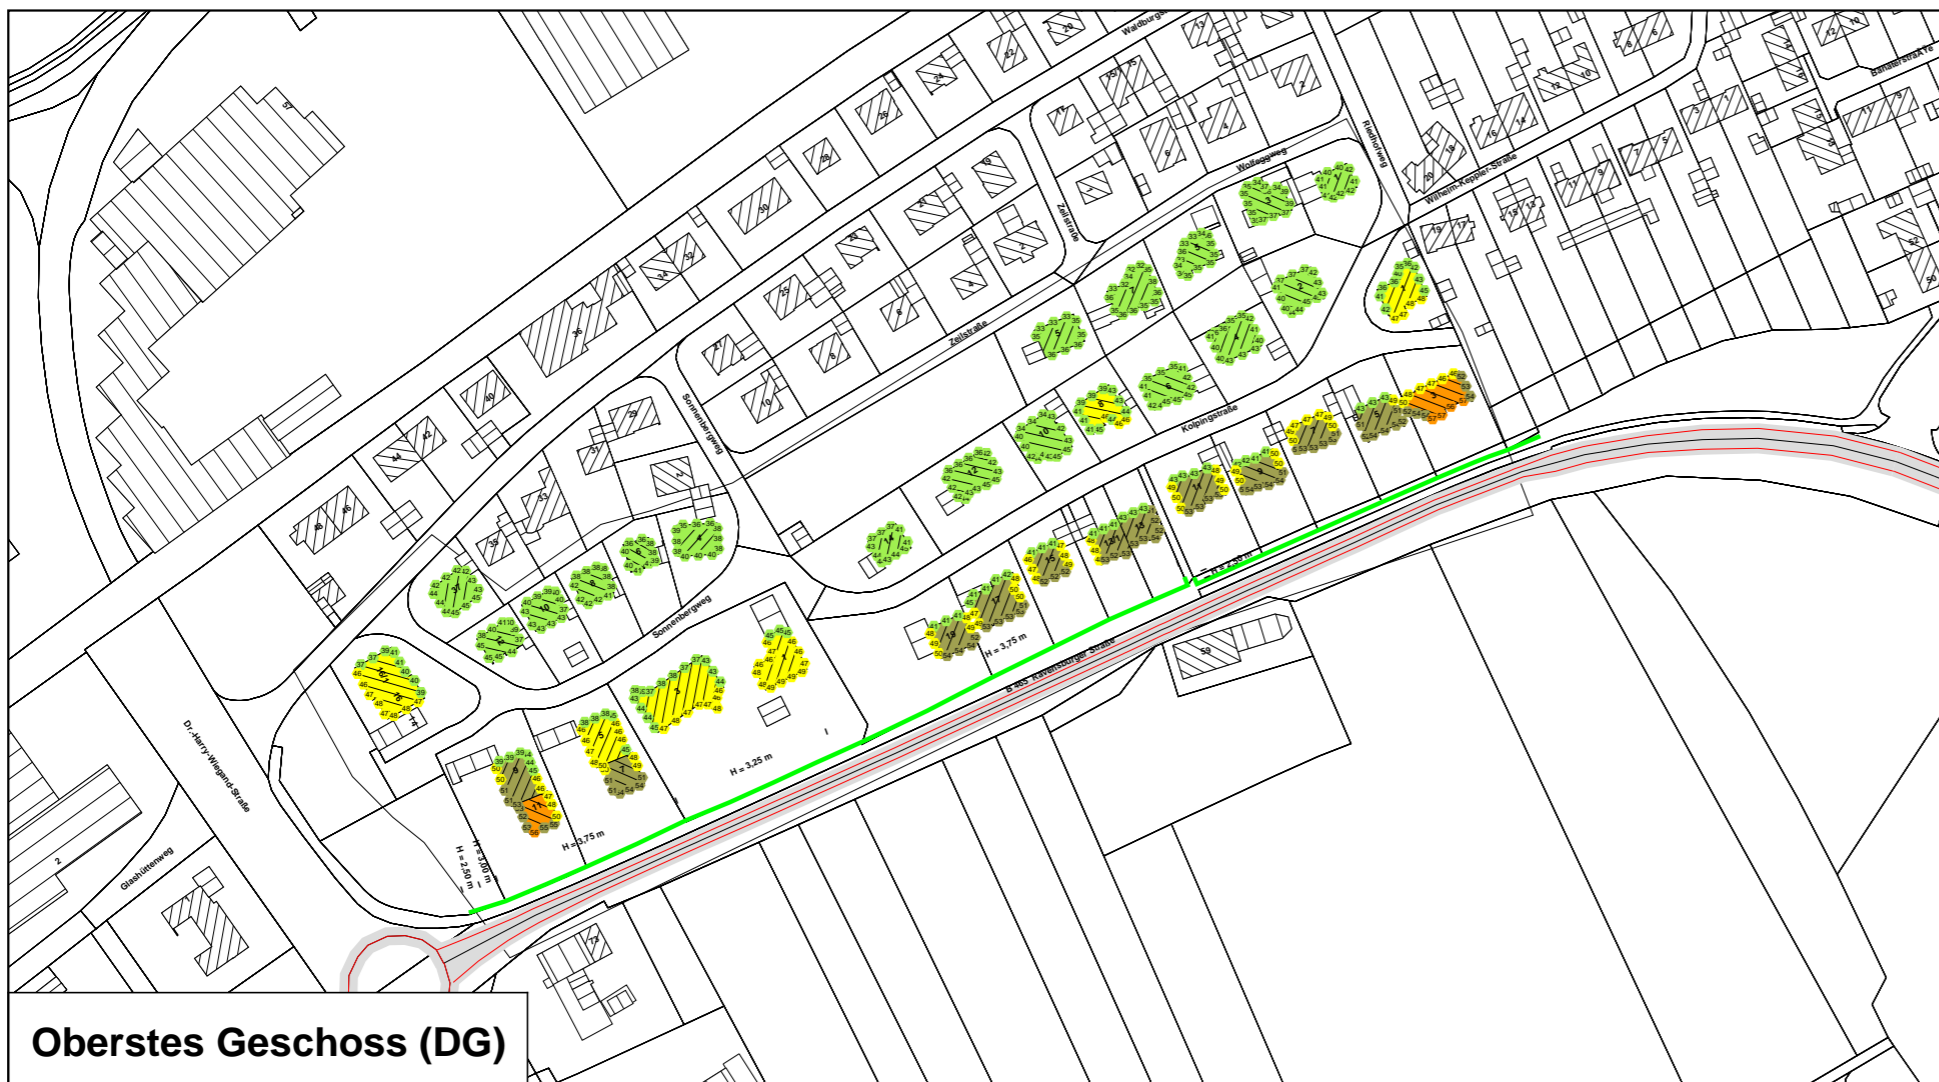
Oberstes Geschoss (DG)

Waldburgstraße
Wolfeggweg
Zeilstraße
Riedhofweg
Wilhelm-Keppler-Straße
Banatstraße
Sonnenbergweg
Kolpingstraße
Dr.-Harry-Wiegand-Straße
Glashüttenweg
B 465 Ravensburger Straße

H = 3,25 m
H = 3,75 m
H = 3,75 m
H = 2,50 m
H = 3,00 m
H = 2,50 m